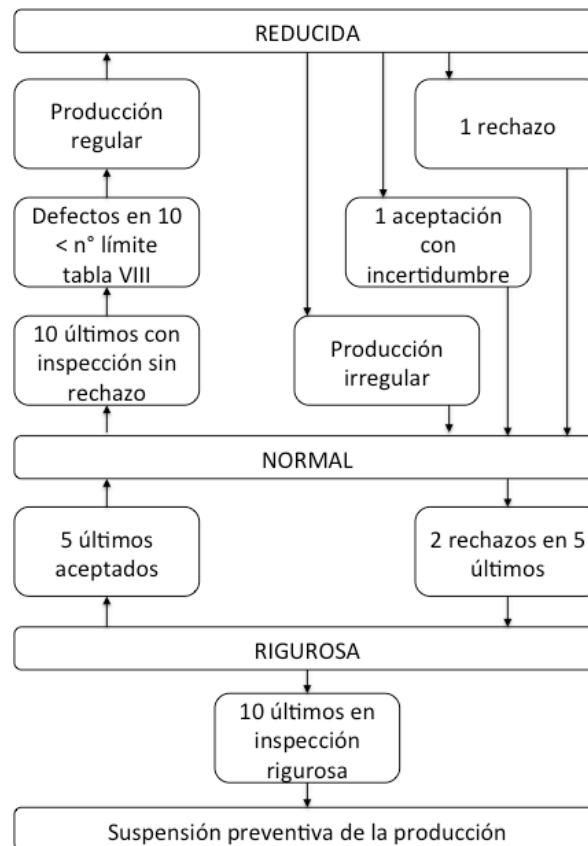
REDUCIDA

Producción regular

Defectos en 10 < n° límite tabla VIII

10 últimos con inspección sin rechazo

1 rechazo

1 aceptación con incertidumbre

Producción irregular

NORMAL

5 últimos aceptados

2 rechazos en 5 últimos

RIGUROSA

10 últimos en inspección rigurosa

Suspensión preventiva de la producción